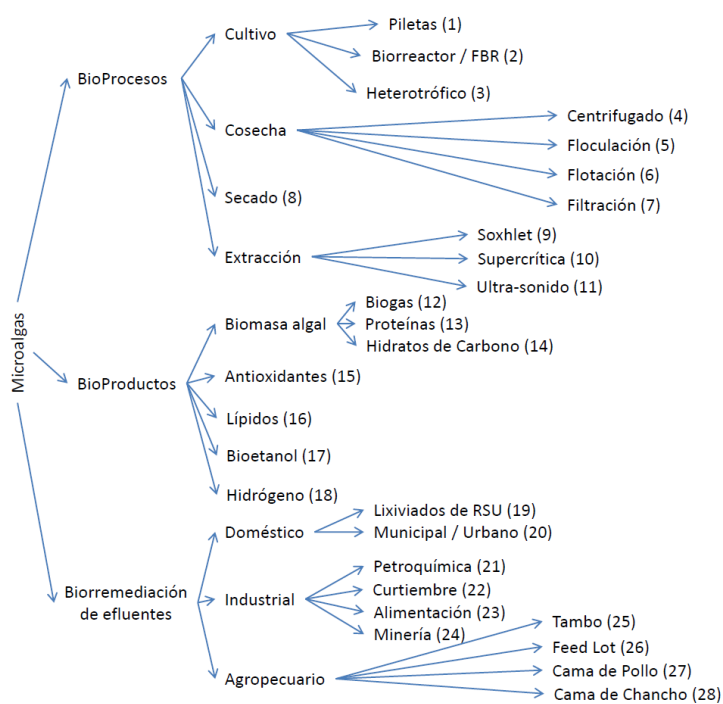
Microalgas

BioProcesos
Cultivo
Piletas (1)
Biorreactor / FBR (2)
Heterotrófico (3)
Cosecha
Centrifugado (4)
Floculación (5)
Flotación (6)
Filtración (7)
Secado (8)
Extracción
Soxhlet (9)
Supercrítica (10)
Ultra-sonido (11)

BioProductos
Biomasa algal
Biogas (12)
Proteínas (13)
Hidratos de Carbono (14)
Antioxidantes (15)
Lípidos (16)
Bioetanol (17)
Hidrógeno (18)

Biorremediación de efluentes
Doméstico
Lixiviados de RSU (19)
Municipal / Urbano (20)
Industrial
Petroquímica (21)
Curtiembre (22)
Alimentación (23)
Minería (24)
Agropecuario
Tambo (25)
Feed Lot (26)
Cama de Pollo (27)
Cama de Chancho (28)